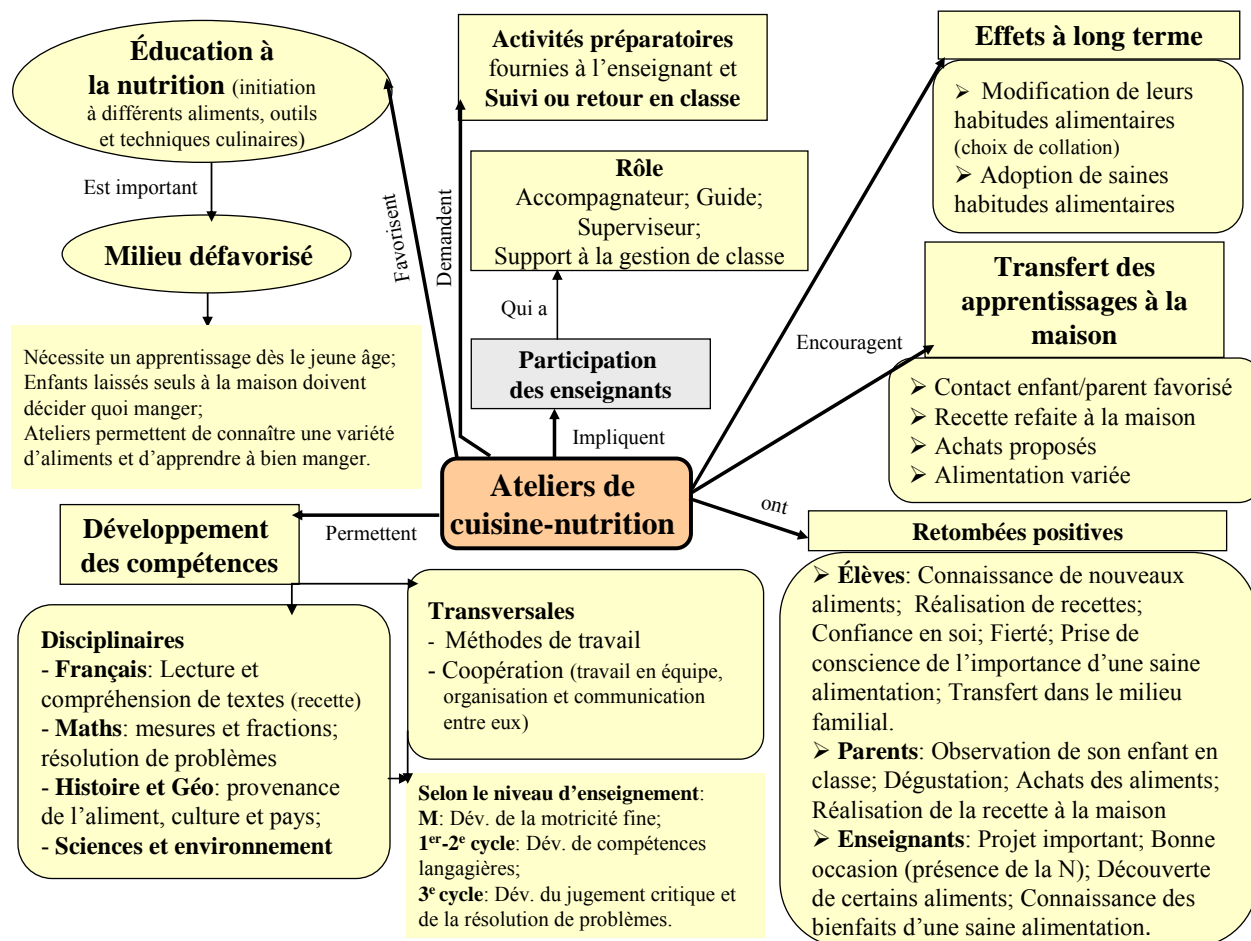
**Éducation à la nutrition** (initiation à différents aliments, outils et techniques culinaires)

Est important

**Milieu défavorisé**

Nécessite un apprentissage dès le jeune âge; Enfants laissés seuls à la maison doivent décider quoi manger; Ateliers permettent de connaître une variété d'aliments et d'apprendre à bien manger.

Favorisent

Demandent

**Activités préparatoires** fournies à l'enseignant et **Suivi ou retour en classe**

**Rôle**
Accompagnateur; Guide; Superviseur; Support à la gestion de classe

Qui a

**Participation des enseignants**

Impliquent

**Effets à long terme**

➢ Modification de leurs habitudes alimentaires (choix de collation)
➢ Adoption de saines habitudes alimentaires

Encouragent

**Transfert des apprentissages à la maison**

➢ Contact enfant/parent favorisé
➢ Recette refaite à la maison
➢ Achats proposés
➢ Alimentation variée

**Ateliers de cuisine-nutrition**

ont

Permettent

**Développement des compétences**

**Retombées positives**

**Disciplinaires**
- **Français**: Lecture et compréhension de textes (recette)
- **Maths**: mesures et fractions; résolution de problèmes
- **Histoire et Géo**: provenance de l'aliment, culture et pays;
- **Sciences et environnement**

**Transversales**
- Méthodes de travail
- Coopération (travail en équipe, organisation et communication entre eux)

**Selon le niveau d'enseignement**:
**M**: Dév. de la motricité fine;
**1$^{er}$-2$^{e}$ cycle**: Dév. de compétences langagières;
**3$^{e}$ cycle**: Dév. du jugement critique et de la résolution de problèmes.

➢ **Élèves**: Connaissance de nouveaux aliments; Réalisation de recettes; Confiance en soi; Fierté; Prise de conscience de l'importance d'une saine alimentation; Transfert dans le milieu familial.
➢ **Parents**: Observation de son enfant en classe; Dégustation; Achats des aliments; Réalisation de la recette à la maison
➢ **Enseignants**: Projet important; Bonne occasion (présence de la N); Découverte de certains aliments; Connaissance des bienfaits d'une saine alimentation.